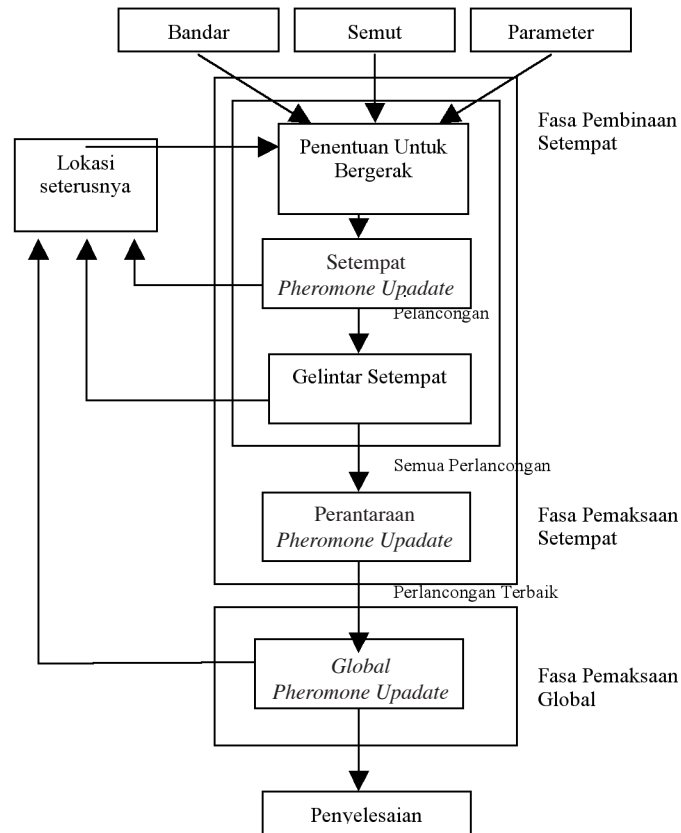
Bandar

Semut

Parameter

Fasa Pembinaan Setempat

Lokasi seterusnya

Penentuan Untuk Bergerak

Setempat
*Pheromone Upadate*

Pelancongan

Gelintar Setempat

Semua Perlancongan

Perantaraan
*Pheromone Upadate*

Fasa Pemaksaan Setempat

Perlancongan Terbaik

*Global*
*Pheromone Upadate*

Fasa Pemaksaan Global

Penyelesaian